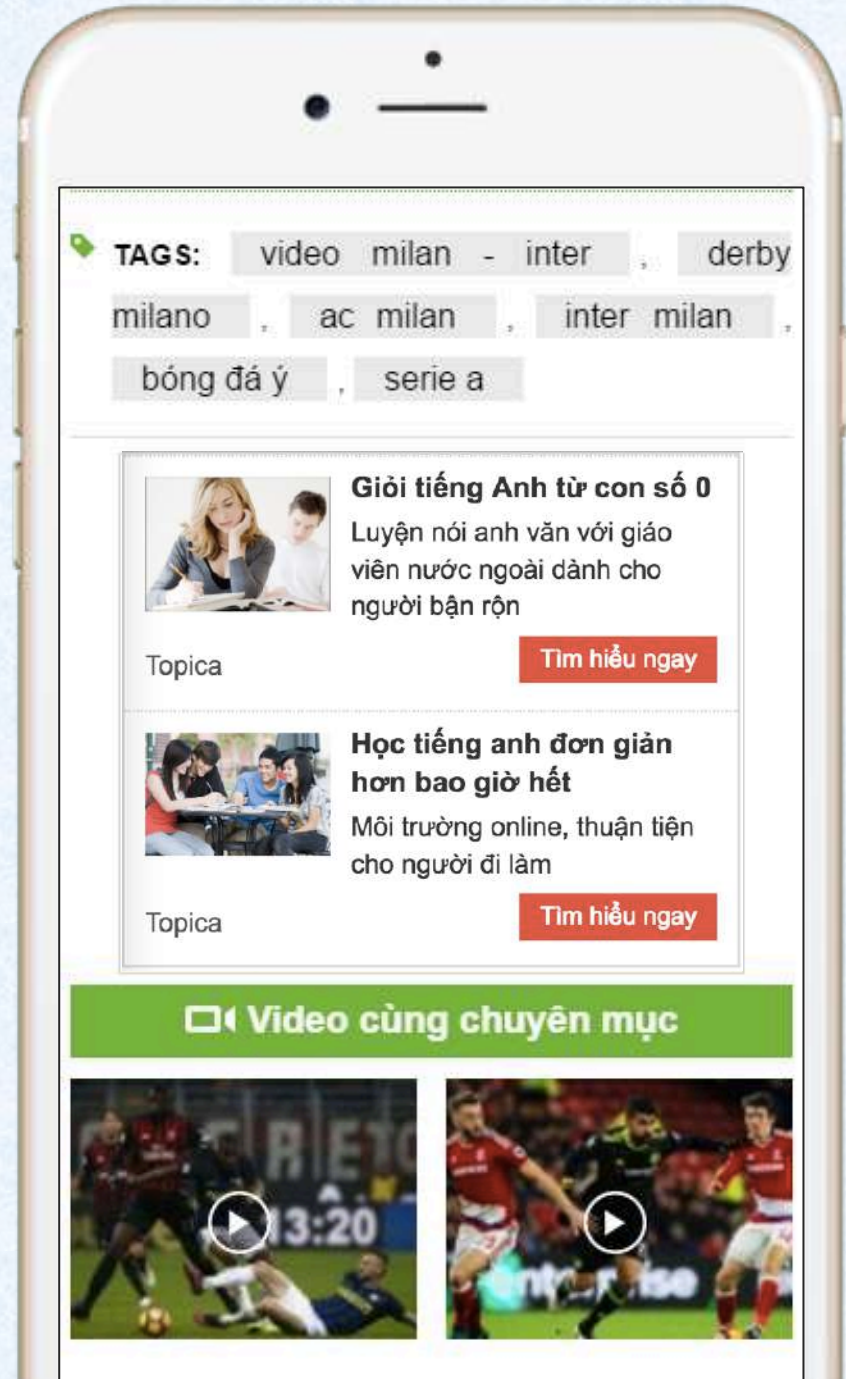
TAGS: video milan - inter , derby milano , ac milan , inter milan , bóng đá ý , serie a

Giỏi tiếng Anh từ con số 0
Luyện nói anh văn với giáo viên nước ngoài dành cho người bận rộn
Topica
Tìm hiểu ngay

Học tiếng anh đơn giản hơn bao giờ hết
Môi trường online, thuận tiện cho người đi làm
Topica
Tìm hiểu ngay

Video cùng chuyên mục

13:20